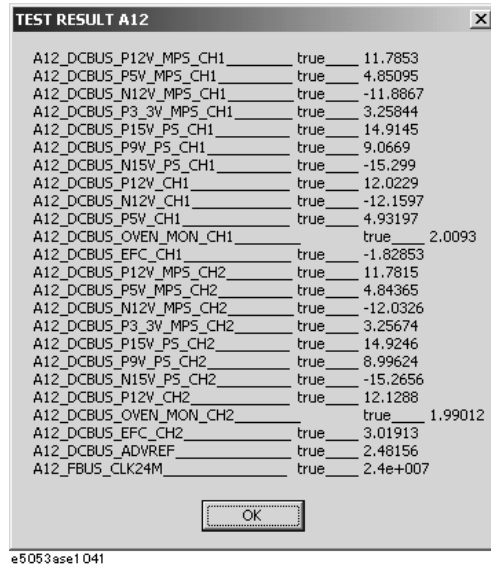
TEST RESULT A12

A12_DCBUS_P12V_MPS_CH1________ true____ 11.7853
A12_DCBUS_P5V_MPS_CH1________ true____ 4.85095
A12_DCBUS_N12V_MPS_CH1________ true____ -11.8867
A12_DCBUS_P3_3V_MPS_CH1________ true____ 3.25844
A12_DCBUS_P15V_PS_CH1________ true____ 14.9145
A12_DCBUS_P9V_PS_CH1________ true____ 9.0669
A12_DCBUS_N15V_PS_CH1________ true____ -15.299
A12_DCBUS_P12V_CH1________ true____ 12.0229
A12_DCBUS_N12V_CH1________ true____ -12.1597
A12_DCBUS_P5V_CH1________ true____ 4.93197
A12_DCBUS_OVEN_MON_CH1________ true____ 2.0093
A12_DCBUS_EFC_CH1________ true____ -1.82853
A12_DCBUS_P12V_MPS_CH2________ true____ 11.7815
A12_DCBUS_P5V_MPS_CH2________ true____ 4.84365
A12_DCBUS_N12V_MPS_CH2________ true____ -12.0326
A12_DCBUS_P3_3V_MPS_CH2________ true____ 3.25674
A12_DCBUS_P15V_PS_CH2________ true____ 14.9246
A12_DCBUS_P9V_PS_CH2________ true____ 8.99624
A12_DCBUS_N15V_PS_CH2________ true____ -15.2656
A12_DCBUS_P12V_CH2________ true____ 12.1288
A12_DCBUS_OVEN_MON_CH2________ true____ 1.99012
A12_DCBUS_EFC_CH2________ true____ 3.01913
A12_DCBUS_ADVREF________ true____ 2.48156
A12_FBUS_CLK24M________ true____ 2.4e+007

OK

e5053ase1041